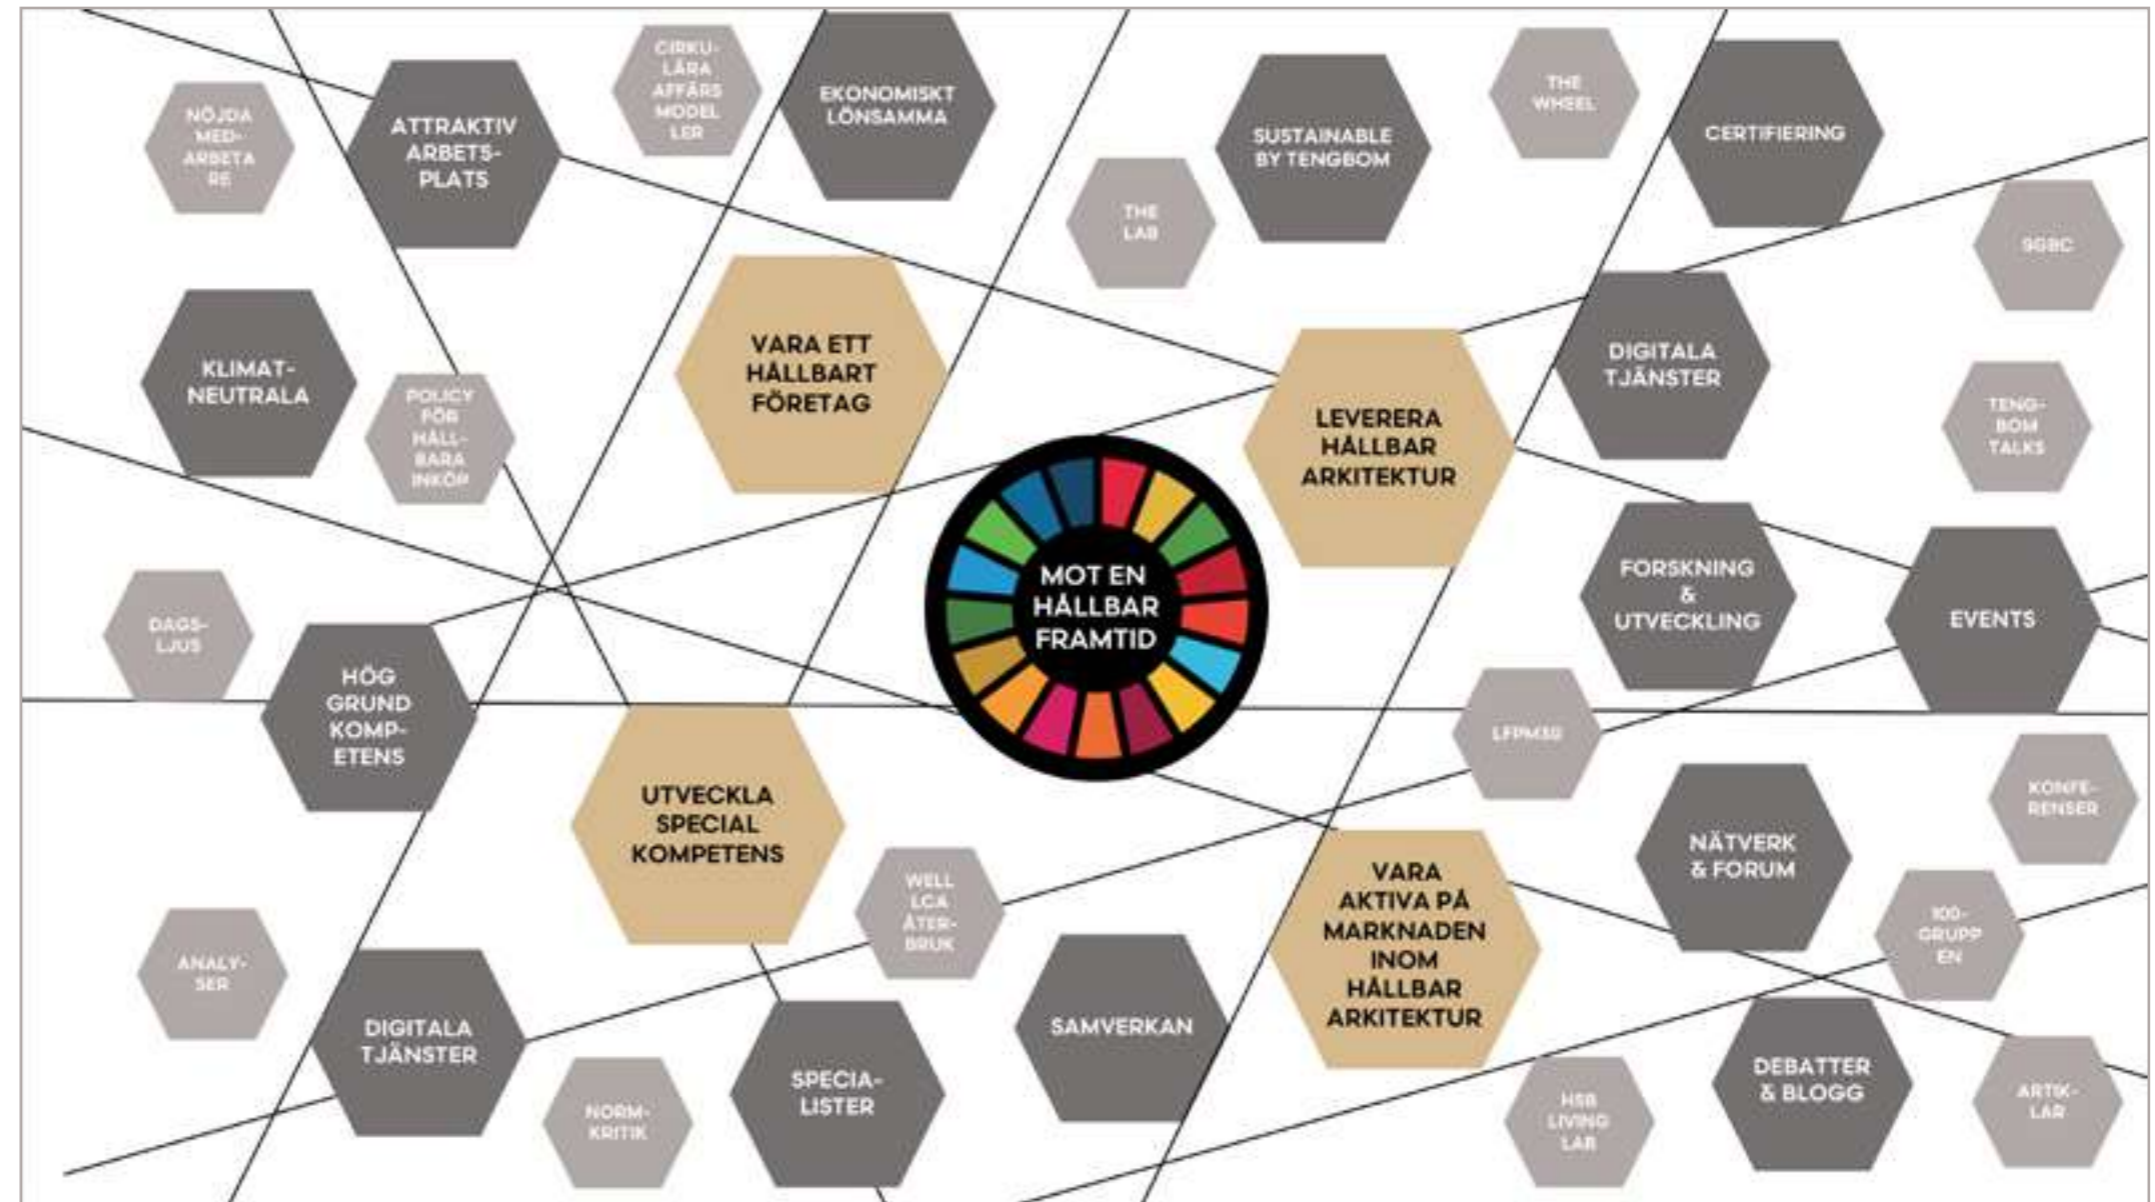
NÖJDA MED-ARBETA RE

ATTRAKTIV ARBETS-PLATS

CIRKU-LÄRA AFFÄRS MODEL LER

EKONOMISKT LÖNSAMMA

SUSTAINABLE BY TENGBOM

THE WHEEL

CERTIFIERING

THE LAB

SGBC

KLIMAT-NEUTRALA

POLICY FÖR HÅLL-BARA INKÖP

VARA ETT HÅLLBART FÖRETAG

LEVERERA HÅLLBAR ARKITEKTUR

DIGITALA TJÄNSTER

TENG-BOM TALKS

MOT EN HÅLLBAR FRAMTID

FORSKNING & UTVECKLING

EVENTS

DAGS-LJUS

HÖG GRUND KOMP-ETENS

LFPM

UTVECKLA SPECIAL KOMPETENS

KONFE-RENSER

NÄTVERK & FORUM

WELL LCA ÅTER-BRUK

VARA AKTIVA PÅ MARKNADEN INOM HÅLLBAR ARKITEKTUR

100-GRUPP EN

ANALY-SER

DIGITALA TJÄNSTER

SAMVERKAN

NORM-KRITIK

SPECIA-LISTER

HSB LIVING LAB

DEBATTER & BLOGG

ARTIK-LAR